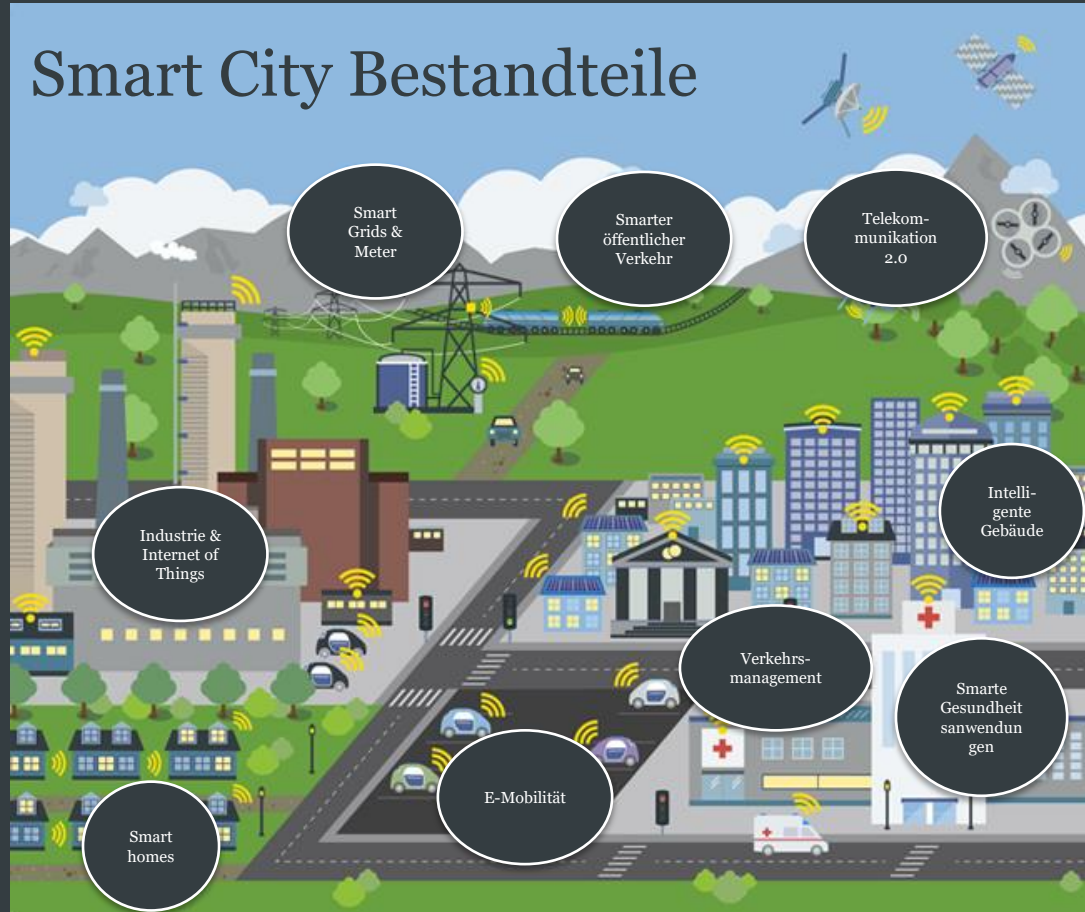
Smart City Bestandteile

Smart Grids & Meter

Smarter öffentlicher Verkehr

Telekommunikation 2.0

Industrie & Internet of Things

Intelligente Gebäude

Verkehrsmanagement

Smarte Gesundheit sanwendun gen

E-Mobilität

Smart homes